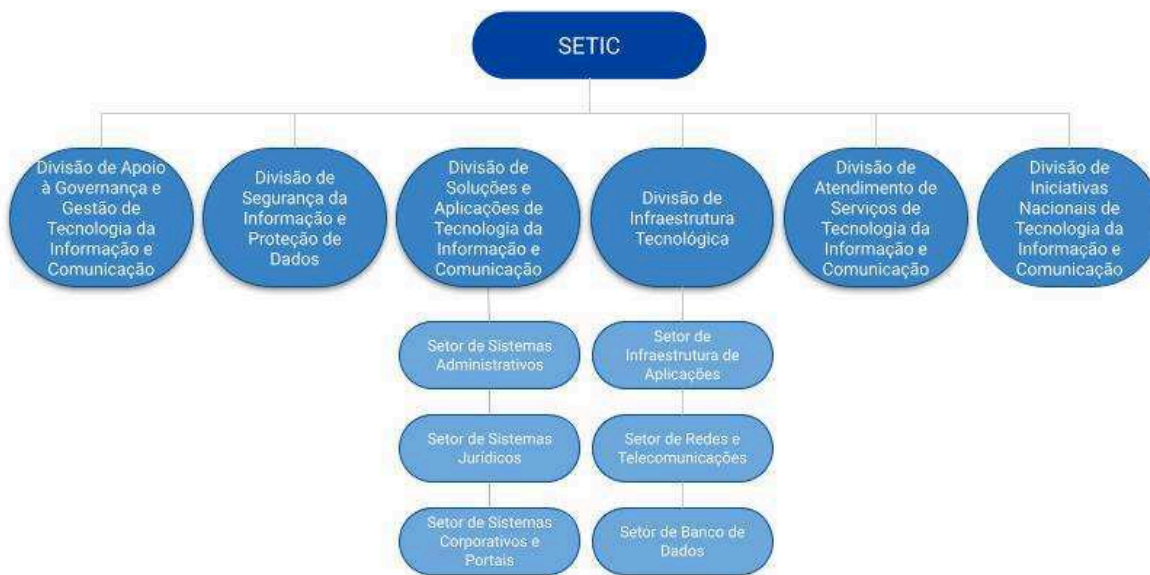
SETIC

Divisão de Apoio à Governança e Gestão de Tecnologia da Informação e Comunicação

Divisão de Segurança da Informação e Proteção de Dados

Divisão de Soluções e Aplicações de Tecnologia da Informação e Comunicação

Divisão de Infraestrutura Tecnológica

Divisão de Atendimento de Serviços de Tecnologia da Informação e Comunicação

Divisão de Iniciativas Nacionais de Tecnologia da Informação e Comunicação

Setor de Sistemas Administrativos

Setor de Sistemas Jurídicos

Setor de Sistemas Corporativos e Portais

Setor de Infraestrutura de Aplicações

Setor de Redes e Telecomunicações

Setor de Banco de Dados